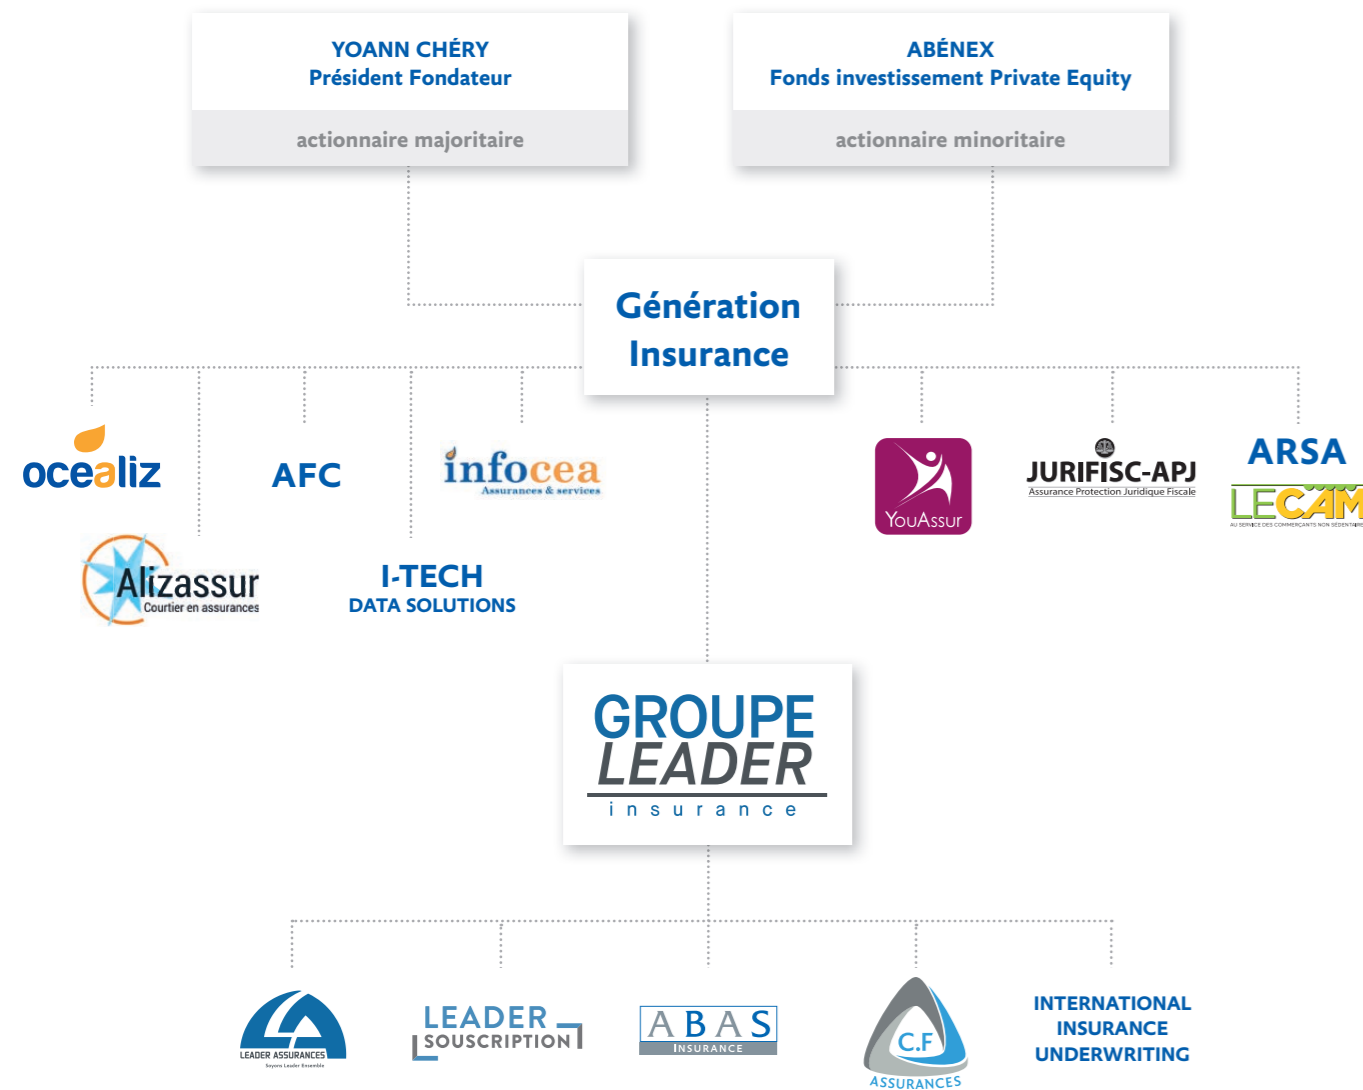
YOANN CHÉRY
Président Fondateur

actionnaire majoritaire

ABÉNEX
Fonds investissement Private Equity

actionnaire minoritaire

Génération Insurance

ocealiz

AFC

infocea
Assurances & services

Alizassur
Courtier en assurances

I-TECH
DATA SOLUTIONS

YouAssur

JURIFISC-APJ
Assurance Protection Juridique Fiscale

ARSA

LECAM
AU SERVICE DES COMMERÇANTS NON SÉDENTAIRES

GROUPE LEADER
insurance

LEADER ASSURANCES
Soyons Leader Ensemble

LEADER SOUSCRIPTION

ABAS
INSURANCE

C.F
ASSURANCES

INTERNATIONAL INSURANCE UNDERWRITING